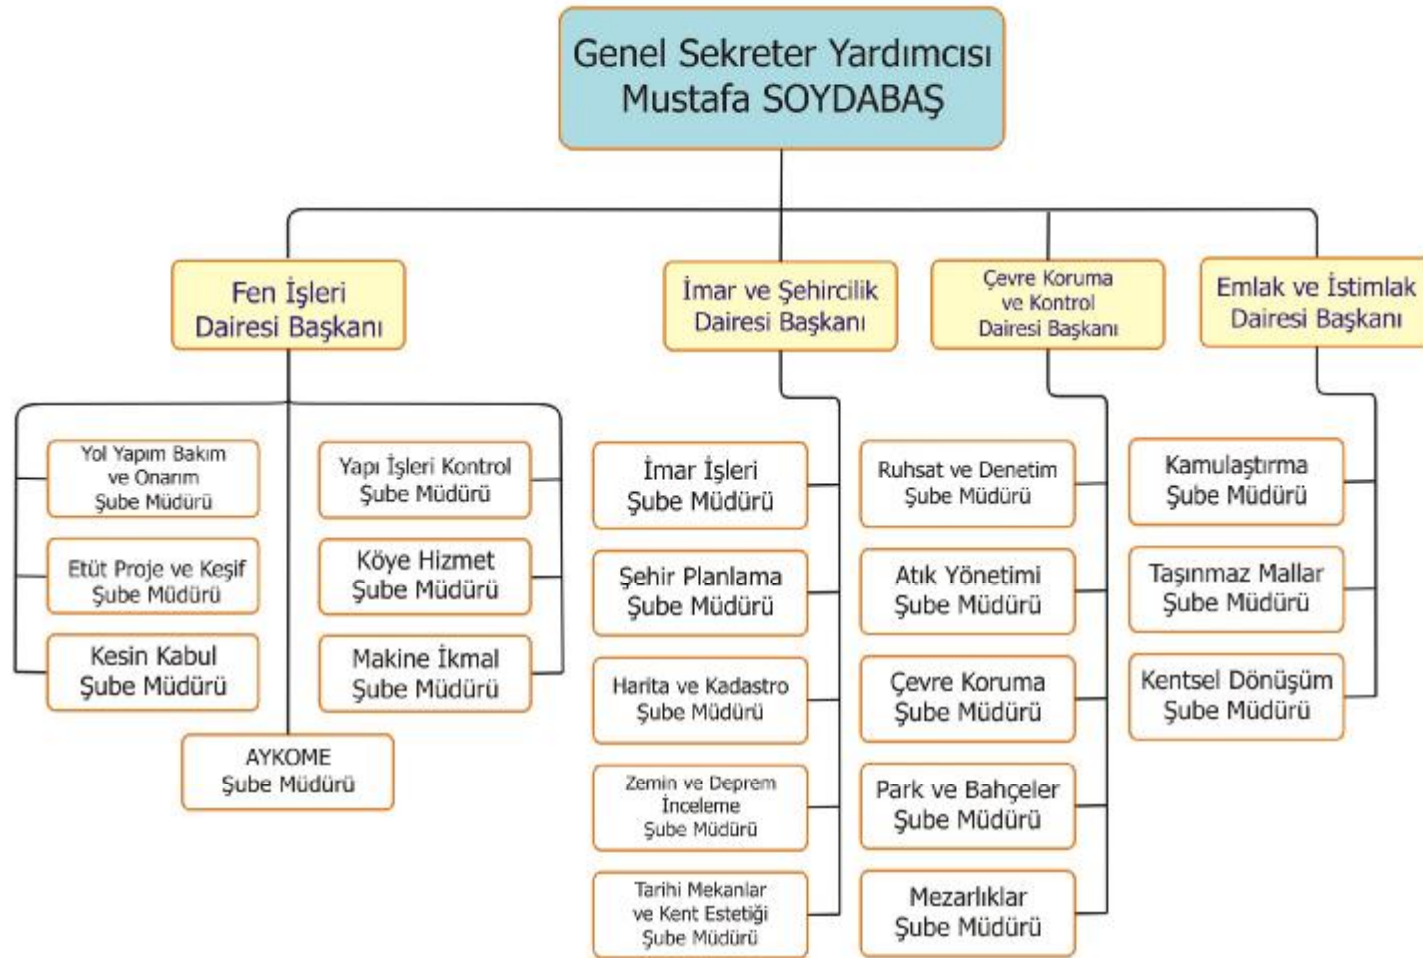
Genel Sekreter Yardımcısı
Mustafa SOYDABAŞ

Fen İşleri
Dairesi Başkanı

Yol Yapım Bakım ve Onarım Şube Müdürü

Etüt Proje ve Keşif Şube Müdürü

Kesin Kabul Şube Müdürü

Yapı İşleri Kontrol Şube Müdürü

Köye Hizmet Şube Müdürü

Makine İkmal Şube Müdürü

AYKOME Şube Müdürü

İmar ve Şehircilik
Dairesi Başkanı

İmar İşleri Şube Müdürü

Şehir Planlama Şube Müdürü

Harita ve Kadastro Şube Müdürü

Zemin ve Deprem İnceleme Şube Müdürü

Tarihi Mekanlar ve Kent Estetiği Şube Müdürü

Çevre Koruma ve Kontrol Dairesi Başkanı

Ruhsat ve Denetim Şube Müdürü

Atık Yönetimi Şube Müdürü

Çevre Koruma Şube Müdürü

Park ve Bahçeler Şube Müdürü

Mezarlıklar Şube Müdürü

Emlak ve İstimlak Dairesi Başkanı

Kamulaştırma Şube Müdürü

Taşınmaz Mallar Şube Müdürü

Kentsel Dönüşüm Şube Müdürü